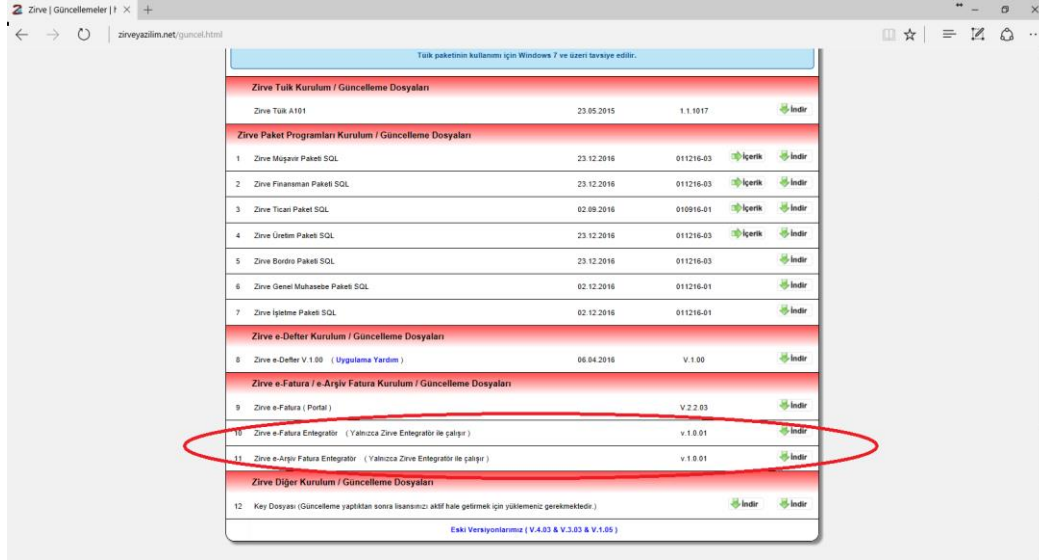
Zirve | Güncellemeler | ł ×

zirveyazilim.net/guncel.html

Tüik paketinin kullanımı için Windows 7 ve üzeri tavsiye edilir.

Zirve Tuik Kurulum / Güncelleme Dosyaları

| | | | | | |
|---|---|---|---|---|---|
| | Zirve Tüik A101 | 23.05.2015 | 1.1.1017 | | İndir |

Zirve Paket Programları Kurulum / Güncelleme Dosyaları

| | | | | | |
|---|---|---|---|---|---|
| 1 | Zirve Müşavir Paketi SQL | 23.12.2016 | 011216-03 | İçerik | İndir |
| 2 | Zirve Finansman Paketi SQL | 23.12.2016 | 011216-03 | İçerik | İndir |
| 3 | Zirve Ticari Paket SQL | 02.09.2016 | 010916-01 | İçerik | İndir |
| 4 | Zirve Üretim Paketi SQL | 23.12.2016 | 011216-03 | İçerik | İndir |
| 5 | Zirve Bordro Paketi SQL | 23.12.2016 | 011216-03 | | İndir |
| 6 | Zirve Genel Muhasebe Paketi SQL | 02.12.2016 | 011216-01 | | İndir |
| 7 | Zirve İşletme Paketi SQL | 02.12.2016 | 011216-01 | | İndir |

Zirve e-Defter Kurulum / Güncelleme Dosyaları

| | | | | | |
|---|---|---|---|---|---|
| 8 | Zirve e-Defter V.1.00 ( Uygulama Yardım ) | 06.04.2016 | V.1.00 | | İndir |

Zirve e-Fatura / e-Arşiv Fatura Kurulum / Güncelleme Dosyaları

| | | | | | |
|---|---|---|---|---|---|
| 9 | Zirve e-Fatura ( Portal ) | | V.2.2.03 | | İndir |
| 10 | Zirve e-Fatura Entegratör ( Yalnızca Zirve Entegratör ile çalışır ) | | v.1.0.01 | | İndir |
| 11 | Zirve e-Arşiv Fatura Entegratör ( Yalnızca Zirve Entegratör ile çalışır ) | | v.1.0.01 | | İndir |

Zirve Diğer Kurulum / Güncelleme Dosyaları

| | | | | | |
|---|---|---|---|---|---|
| 12 | Key Dosyası (Güncelleme yaptıktan sonra lisansınızı aktif hale getirmek için yüklemeniz gerekmektedir.) | | | İndir | İndir |

Eski Versiyonlarımız ( V.4.03 & V.3.03 & V.1.05 )